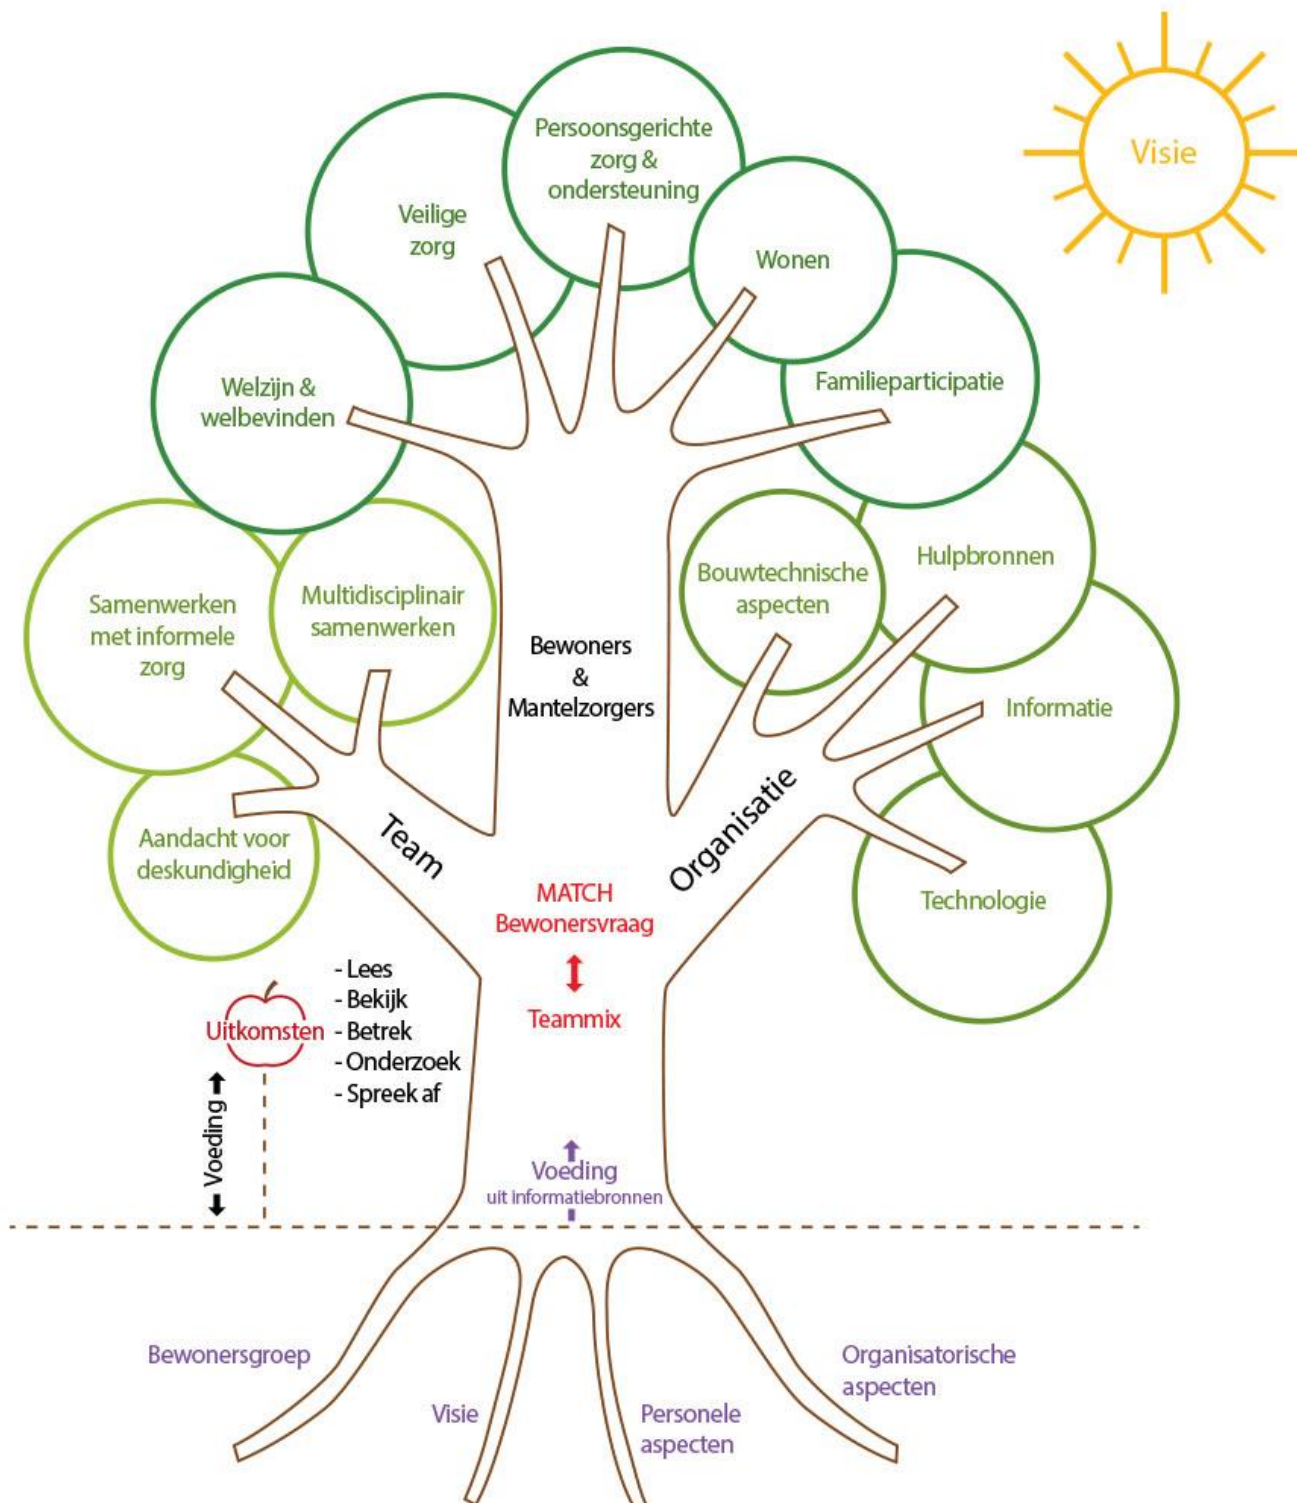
Visie

Persoonsgerichte zorg & ondersteuning

Veilige zorg

Wonen

Welzijn & welbevinden

Familieparticipatie

Samenwerken met informele zorg

Multidisciplinair samenwerken

Bouwtechnische aspecten

Hulpbronnen

Informatie

Aandacht voor deskundigheid

Technologie

Bewoners & Mantelzorgers

Team

Organisatie

MATCH Bewonersvraag

Teammix

Uitkomsten

- Lees
- Bekijk
- Betrek
- Onderzoek
- Spreek af

Voeding

Voeding
uit informatiebronnen

Bewonersgroep

Visie

Personele aspecten

Organisatorische aspecten